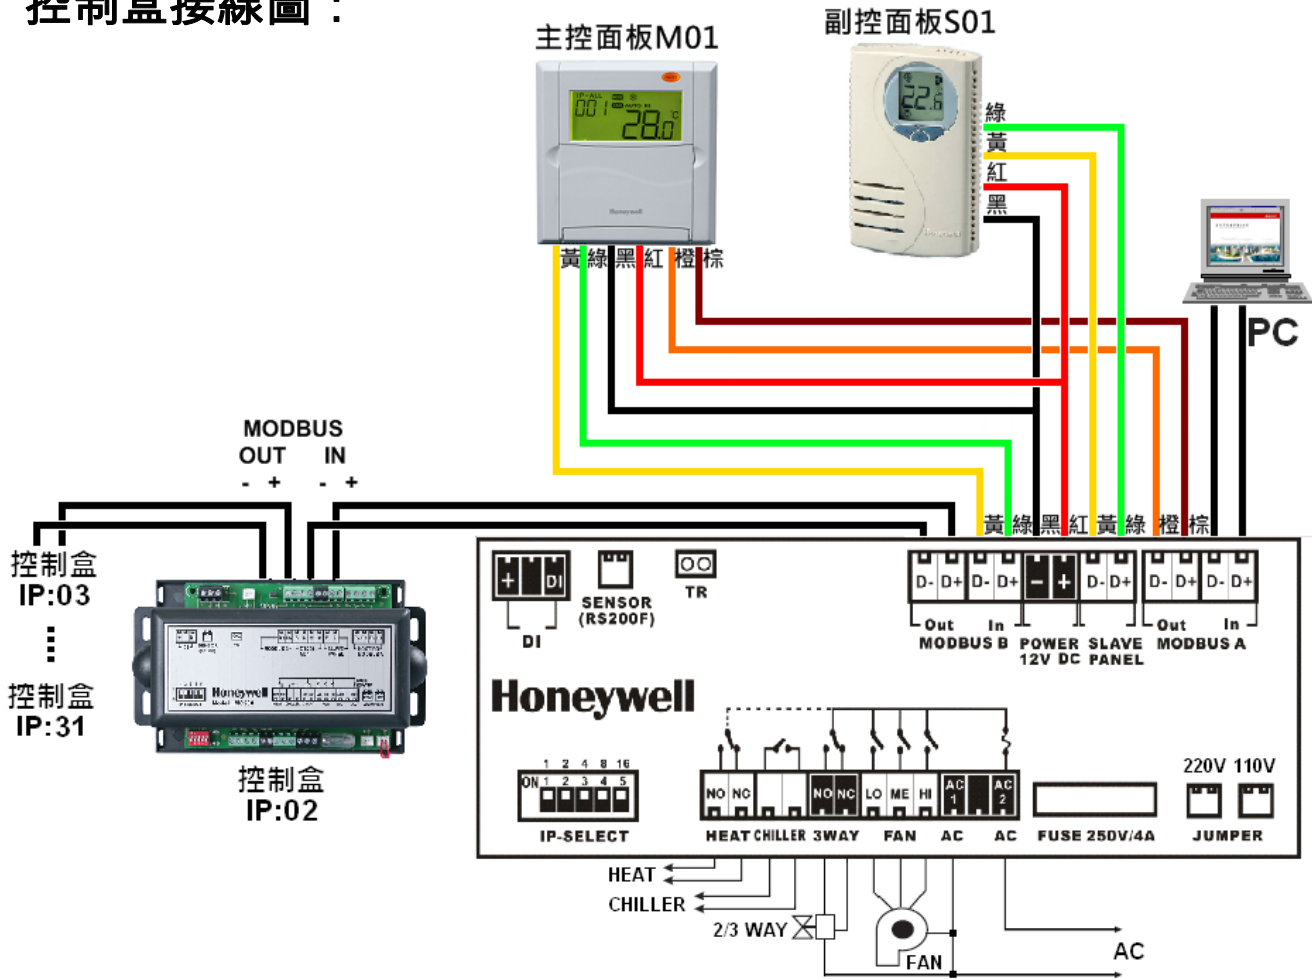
控制盒接線圖：

主控面板M01

副控面板S01

綠
黃
紅
黑

黃 綠 黑 紅 橙 棕

PC

MODBUS
OUT IN
- + - +

控制盒
IP:03

控制盒
IP:31

控制盒
IP:02

黃 綠 黑 紅 黃 綠 橙 棕

+ DI
DI

SENSOR
(RS200F)

TR

D- D+ D- D+ - + D- D+ D- D+ D- D+
Out In
MODBUS B
POWER
12V DC
SLAVE
PANEL
Out In
MODBUS A

Honeywell

1 2 4 8 16
ON 1 2 3 4 5
IP-SELECT

NO NC NO NC LO ME HI AC 1 AC 2
HEAT CHILLER 3WAY FAN AC AC

FUSE 250V/4A

220V 110V
JUMPER

HEAT
CHILLER
2/3 WAY
FAN
AC